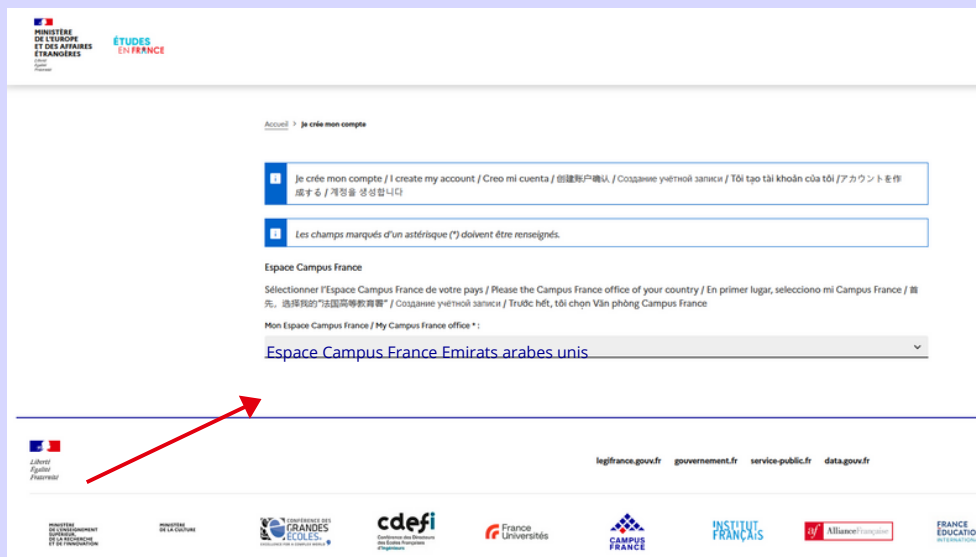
MINISTÈRE DE L'EUROPE ET DES AFFAIRES ÉTRANGÈRES
Liberté Égalité Fraternité

ÉTUDES EN FRANCE

Accueil > Je crée mon compte

Je crée mon compte / I create my account / Creo mi cuenta / 创建账户确认 / Создание учётной записи / Tôi tạo tài khoản của tôi /アカウントを作成する / 계정을 생성합니다

Les champs marqués d'un astérisque (*) doivent être renseignés.

Espace Campus France

Sélectionner l'Espace Campus France de votre pays / Please the Campus France office of your country / En primer lugar, selecciono mi Campus France / 首先。选择我的"法国高等教育署" / Создание учётной записи / Trước hết, tôi chọn Văn phòng Campus France

Mon Espace Campus France / My Campus France office * :

Espace Campus France Emirats arabes unis

Liberté Égalité Fraternité

legifrance.gouv.fr gouvernement.fr service-public.fr data.gouv.fr

MINISTÈRE DE L'ENSEIGNEMENT SUPÉRIEUR, DE LA RECHERCHE ET DE L'INNOVATION

MINISTÈRE DE LA CULTURE

CONFÉRENCE DES GRANDES ÉCOLES

cdefi Conférence des Directeurs des Écoles Françaises d'Ingénieurs

France Universités

CAMPUS FRANCE

INSTITUT FRANÇAIS

af AllianceFrançaise

FRANCE ÉDUCATION INTERNATIONAL